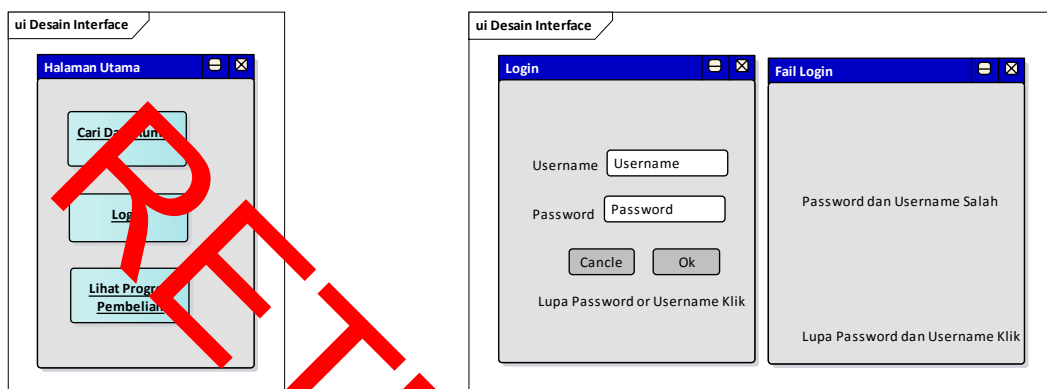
ui Desain Interface

Halaman Utama

Cari Da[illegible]

Log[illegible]

Lihat Progr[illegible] Pembelia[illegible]

ui Desain Interface

Login

Username Username

Password Password

Cancle Ok

Lupa Password or Username Klik

Fail Login

Password dan Username Salah

Lupa Password dan Username Klik